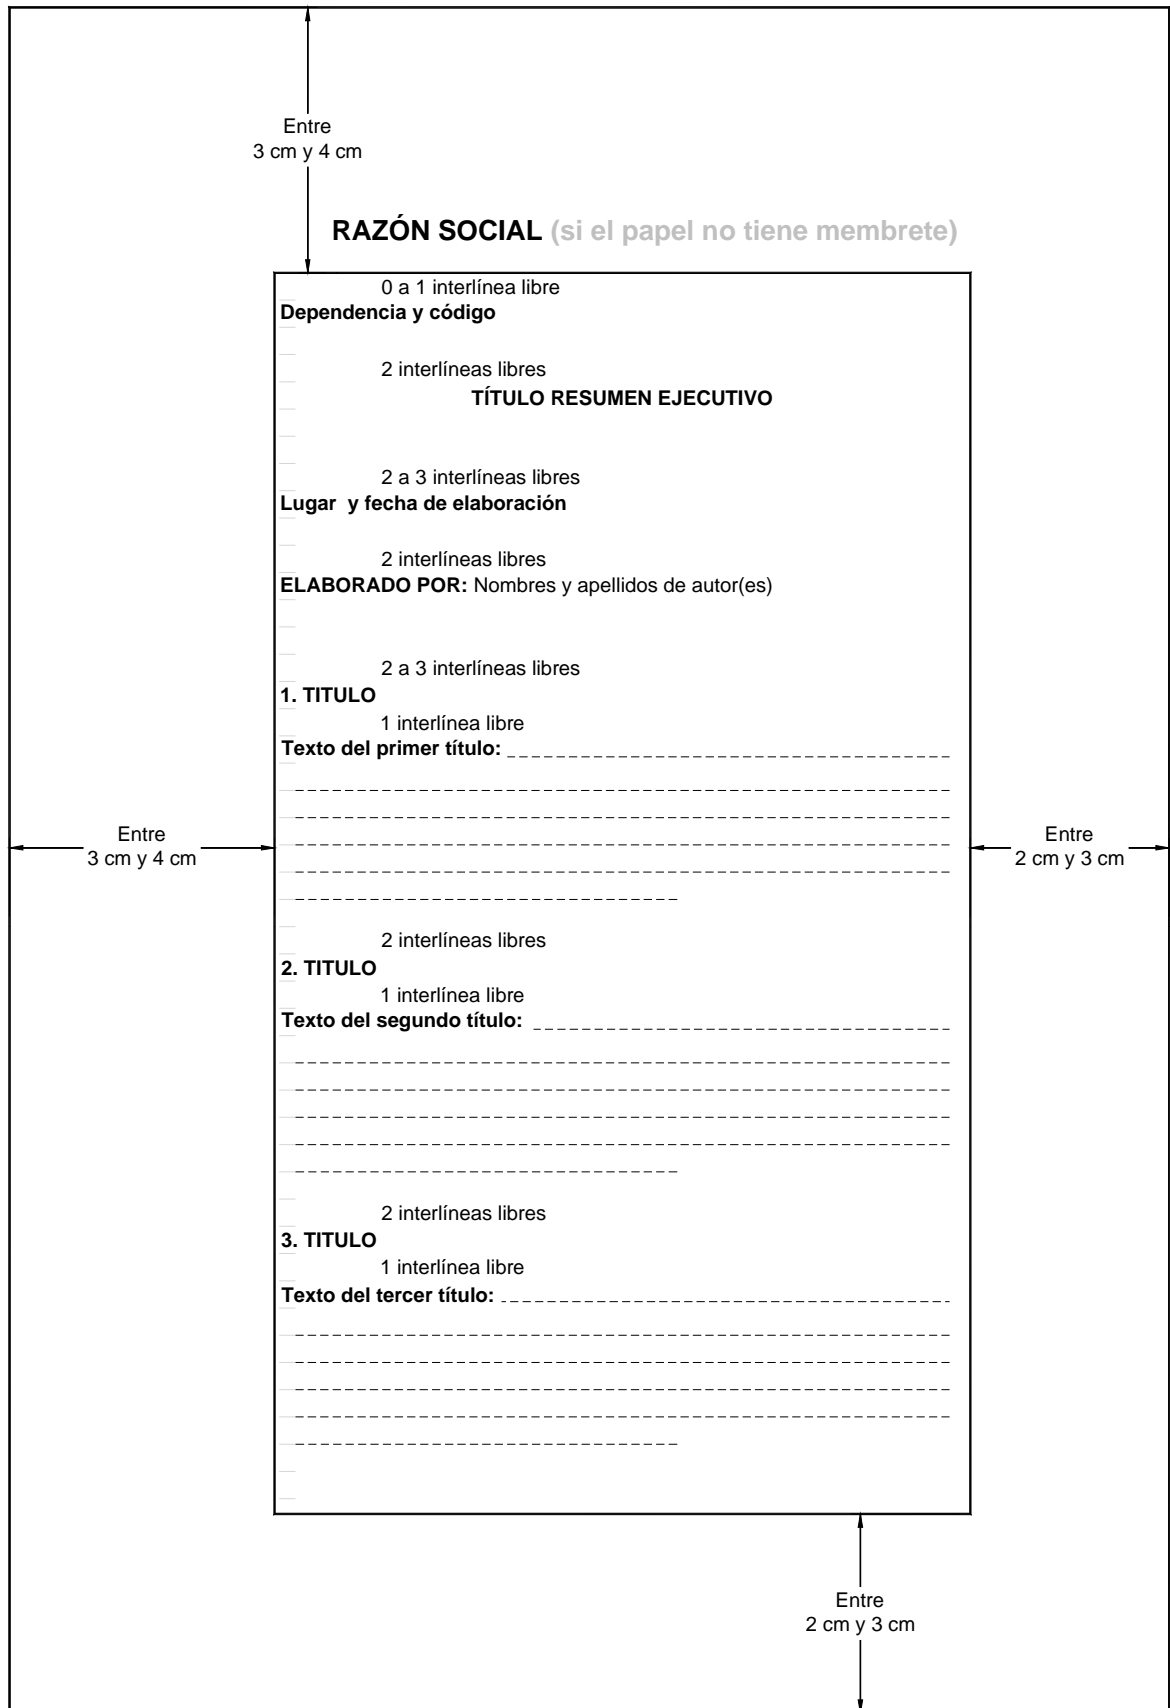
Entre
3 cm y 4 cm

RAZÓN SOCIAL (si el papel no tiene membrete)

0 a 1 interlínea libre
Dependencia y código

2 interlíneas libres
TÍTULO RESUMEN EJECUTIVO

2 a 3 interlíneas libres
Lugar y fecha de elaboración

2 interlíneas libres
ELABORADO POR: Nombres y apellidos de autor(es)

2 a 3 interlíneas libres
1. TITULO
1 interlínea libre
Texto del primer título: ______________________________________

Entre
3 cm y 4 cm

Entre
2 cm y 3 cm

2 interlíneas libres
2. TITULO
1 interlínea libre
Texto del segundo título: ______________________________________

2 interlíneas libres
3. TITULO
1 interlínea libre
Texto del tercer título: ______________________________________

Entre
2 cm y 3 cm